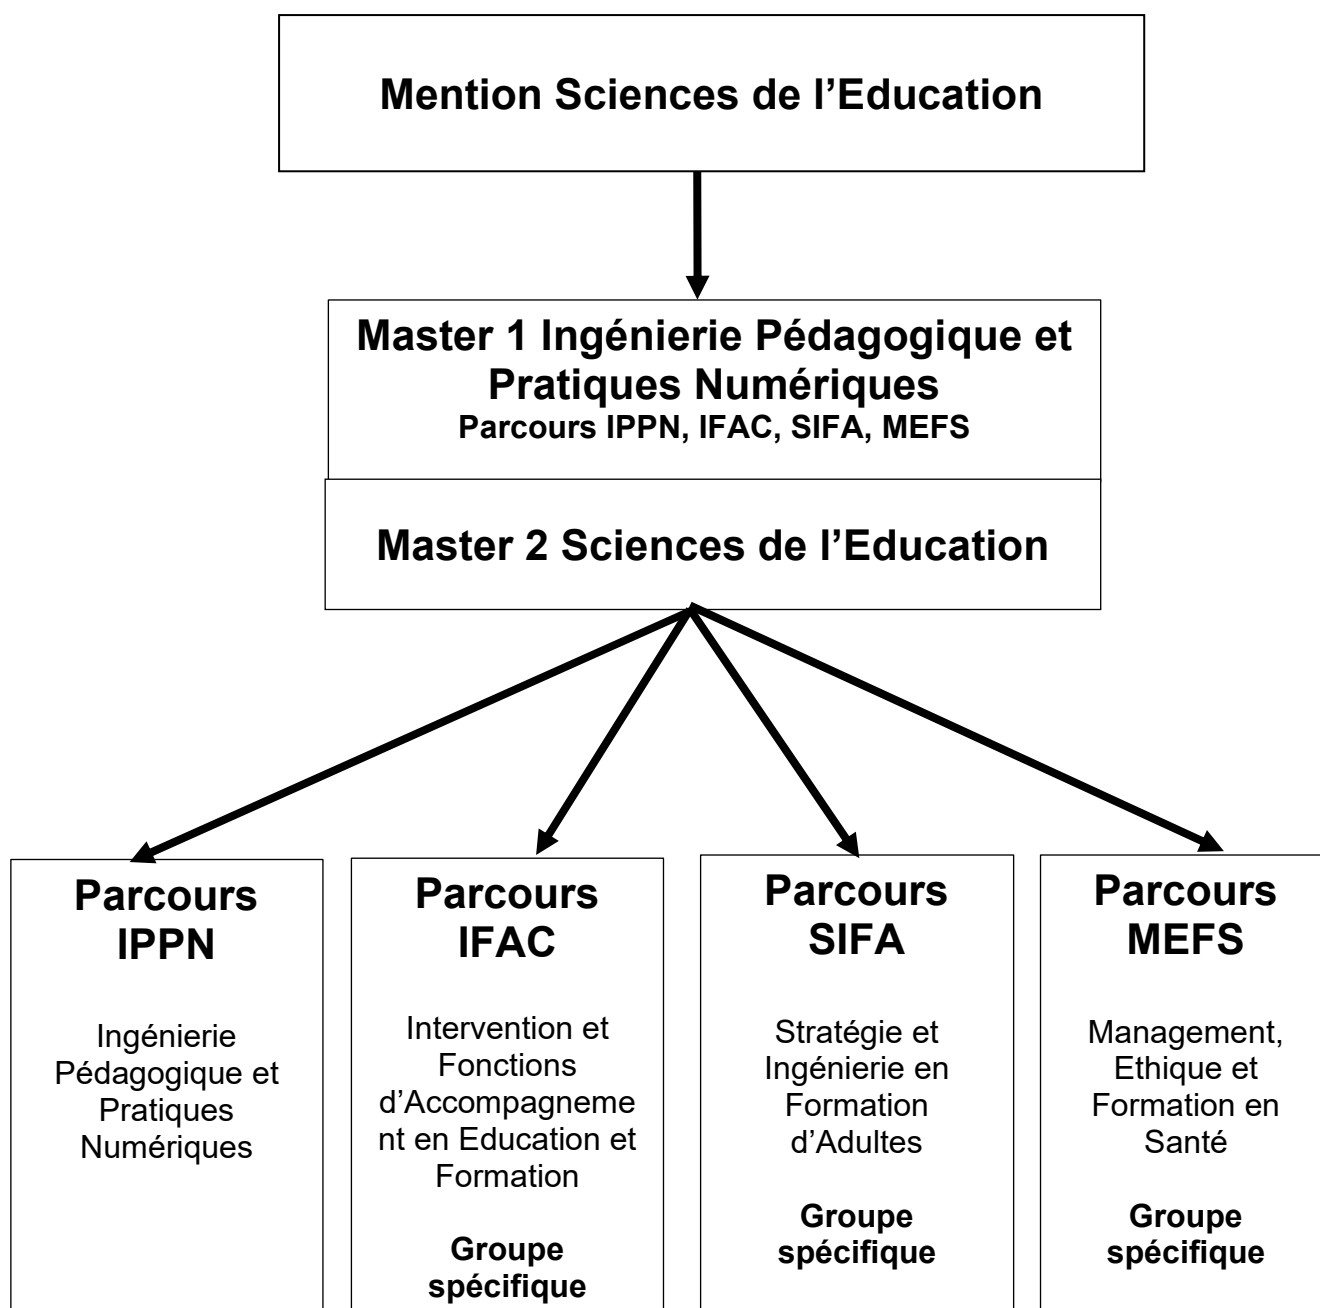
Mention Sciences de l'Education

Master 1 Ingénierie Pédagogique et Pratiques Numériques
Parcours IPPN, IFAC, SIFA, MEFS

Master 2 Sciences de l'Education

Parcours IPPN

Ingénierie Pédagogique et Pratiques Numériques

Parcours IFAC

Intervention et Fonctions d'Accompagnement en Education et Formation

Groupe spécifique

Parcours SIFA

Stratégie et Ingénierie en Formation d'Adultes

Groupe spécifique

Parcours MEFS

Management, Ethique et Formation en Santé

Groupe spécifique